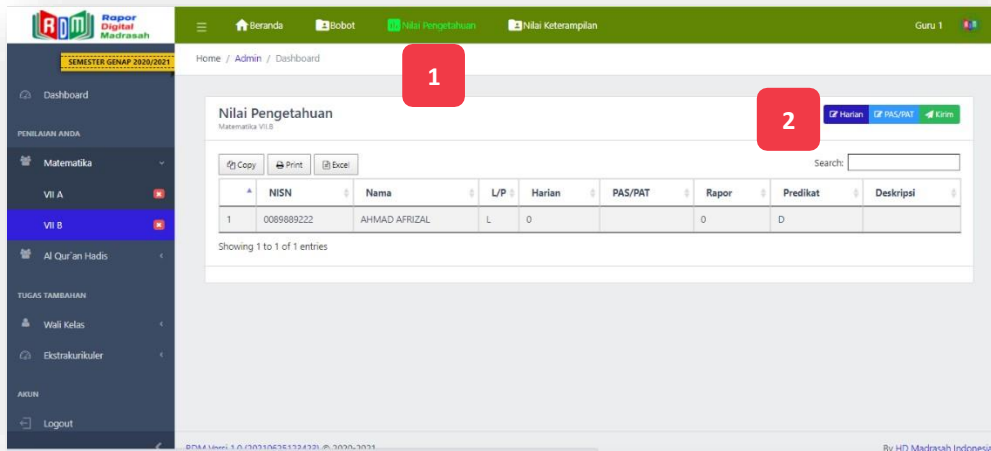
RDM Rapor Digital Madrasah

Beranda Bobot Nilai Pengetahuan Nilai Keterampilan Guru 1

SEMESTER GENAP 2020/2021

Home / Admin / Dashboard

1

Dashboard

PENILAIAN ANDA

Matematika

VII A

VII B

Al Qur'an Hadis

TUGAS TAMBAHAN

Wali Kelas

Ekstrakurikuler

AKUN

Logout

Nilai Pengetahuan
Matematika VII.B

2

Harian PAS/PAT Kirim

Copy Print Excel

Search:

| | NISN | Nama | L/P | Harian | PAS/PAT | Rapor | Predikat | Deskripsi |
|---|---|---|---|---|---|---|---|---|
| 1 | 0089889222 | AHMAD AFRIZAL | L | 0 | | 0 | D | |

Showing 1 to 1 of 1 entries

RDM Versi 1.0 (20210625123433) © 2020-2021

By HD Madrasah Indonesia